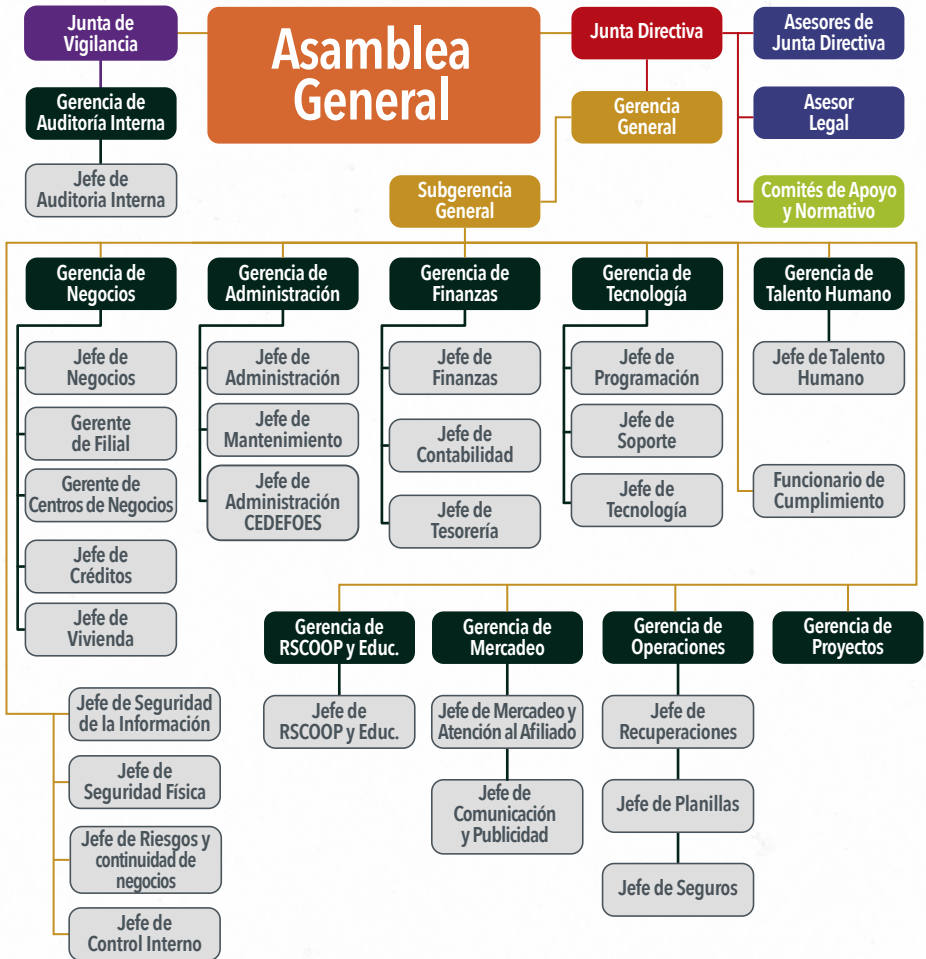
Junta de Vigilancia

Asamblea General

Junta Directiva

Asesores de Junta Directiva

Gerencia de Auditoría Interna

Gerencia General

Asesor Legal

Jefe de Auditoria Interna

Subgerencia General

Comités de Apoyo y Normativo

Gerencia de Negocios

Gerencia de Administración

Gerencia de Finanzas

Gerencia de Tecnología

Gerencia de Talento Humano

Jefe de Negocios

Gerente de Filial

Gerente de Centros de Negocios

Jefe de Créditos

Jefe de Vivienda

Jefe de Administración

Jefe de Mantenimiento

Jefe de Administración CEDEFOES

Jefe de Finanzas

Jefe de Contabilidad

Jefe de Tesorería

Jefe de Programación

Jefe de Soporte

Jefe de Tecnología

Jefe de Talento Humano

Funcionario de Cumplimiento

Gerencia de RSCOOP y Educ.

Gerencia de Mercadeo

Gerencia de Operaciones

Gerencia de Proyectos

Jefe de Seguridad de la Información

Jefe de Seguridad Física

Jefe de Riesgos y continuidad de negocios

Jefe de Control Interno

Jefe de RSCOOP y Educ.

Jefe de Mercadeo y Atención al Afiliado

Jefe de Comunicación y Publicidad

Jefe de Recuperaciones

Jefe de Planillas

Jefe de Seguros